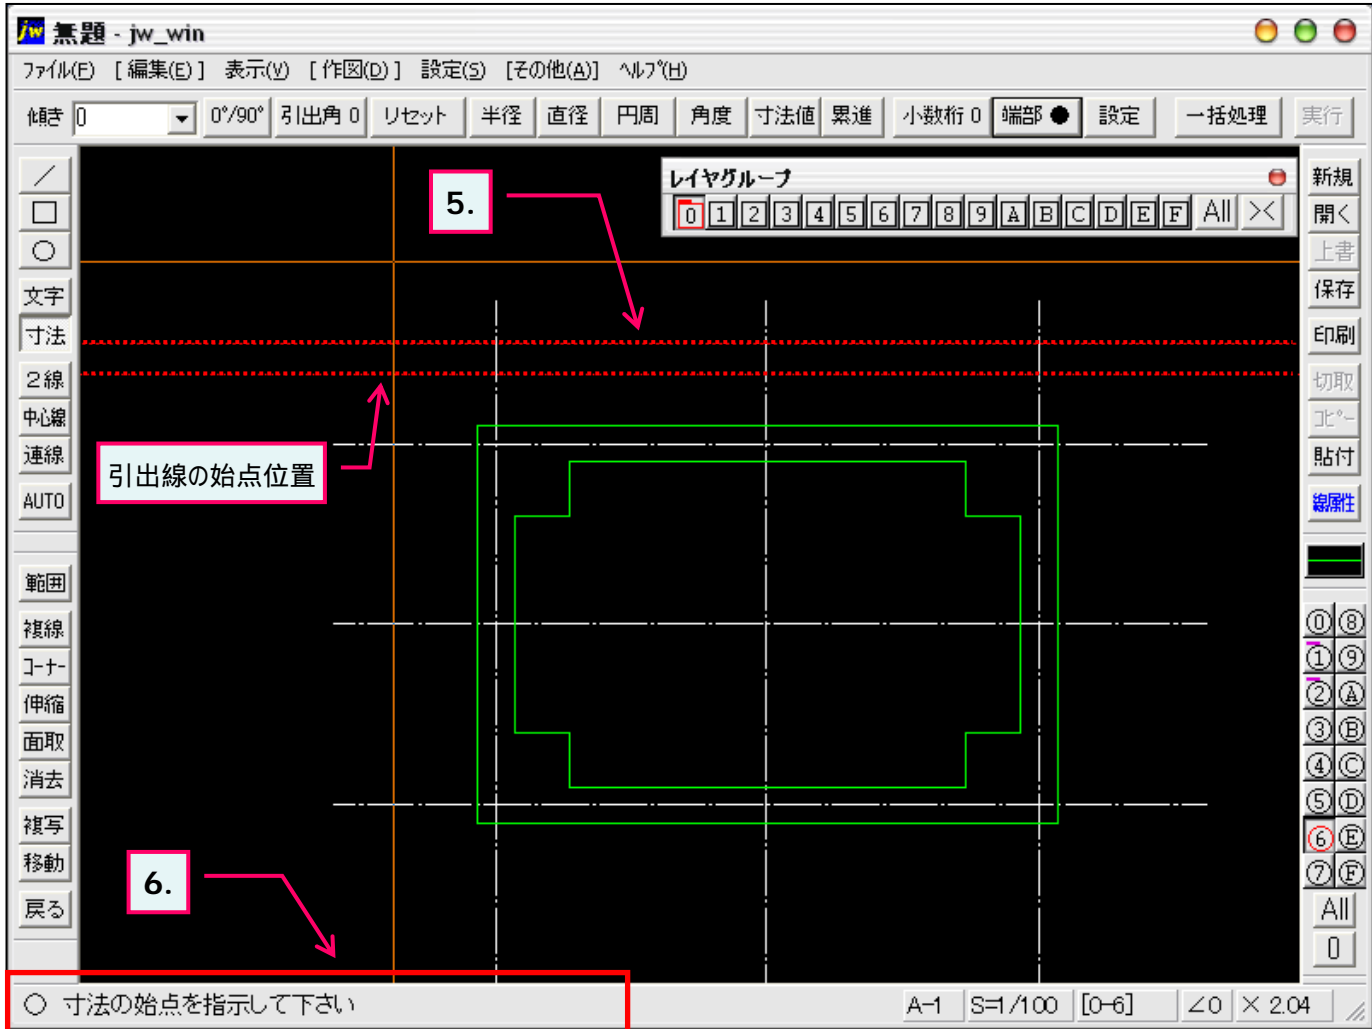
jw 無題 - jw_win

ファイル(F) [編集(E)] 表示(V) [作図(D)] 設定(S) [その他(A)] ヘルプ(H)

傾き 0 0°/90° 引出角 0 リセット 半径 直径 円周 角度 寸法値 累進 小数桁 0 端部 ● 設定 一括処理 実行

／ □ ○ 文字 寸法 2線 中心線 連線 AUTO 範囲 複線 コーナー 伸縮 面取 消去 複写 移動 戻る

レイヤグループ
0 1 2 3 4 5 6 7 8 9 A B C D E F All

5.

引出線の始点位置

6.

新規 開く 上書 保存 印刷 切取 コピー 貼付 線属性

⓪ ⑧ ① ⑨ ② Ⓐ ③ Ⓑ ④ Ⓒ ⑤ Ⓓ ⑥ Ⓔ ⑦ Ⓕ All 0

○ 寸法の始点を指示して下さい

A-1 S=1/100 [0-6] ∠0 × 2.04